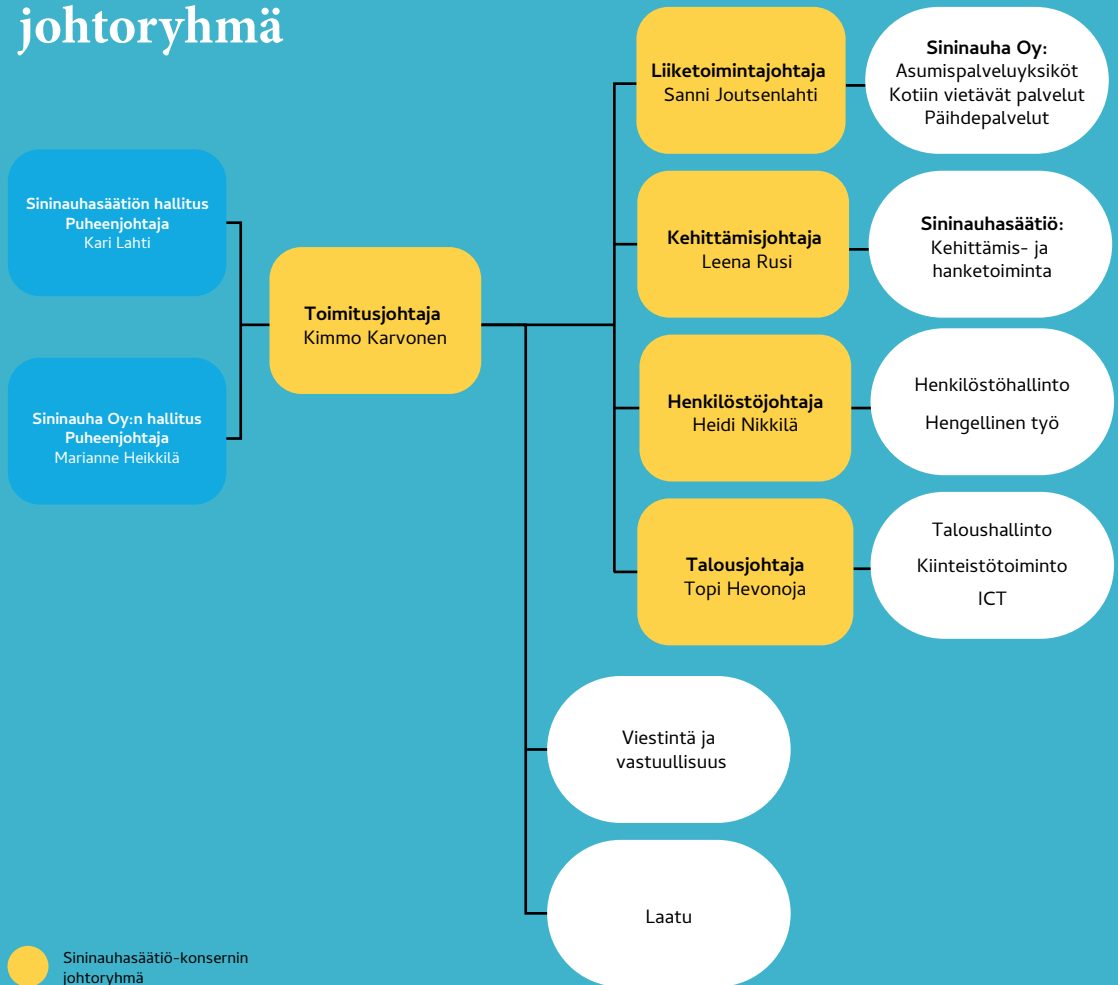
johtoryhmä

Sininauhasäätiön hallitus
Puheenjohtaja
Kari Lahti

Sininauha Oy:n hallitus
Puheenjohtaja
Marianne Heikkilä

Toimitusjohtaja
Kimmo Karvonen

Liiketoimintajohtaja
Sanni Joutsenlahti

Sininauha Oy:
Asumispalveluyksiköt
Kotiin vietävät palvelut
Päihdepalvelut

Kehittämisjohtaja
Leena Rusi

Sininauhasäätiö:
Kehittämis- ja hanketoiminta

Henkilöstöjohtaja
Heidi Nikkilä

Henkilöstöhallinto
Hengellinen työ

Talousjohtaja
Topi Hevonoja

Taloushallinto
Kiinteistötoiminto
ICT

Viestintä ja vastuullisuus

Laatu

Sininauhasäätiö-konsernin johtoryhmä